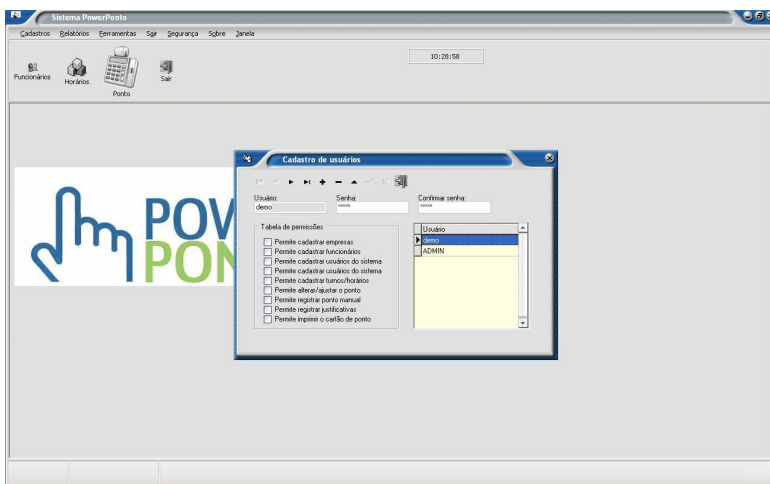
Sistema PowerPonto

Cadastros Relatórios Ferramentas Sair Segurança Sobre Janela

10:28:58

Funcionários Horários Ponto Sair

POV
PON

Cadastro de usuários

Usuário:
demo

Senha:
*****

Confirmar senha:
*****

Tabela de permissões

Permite cadastrar empresas
Permite cadastrar funcionários
Permite cadastrar usuários do sistema
Permite cadastrar usuários do sistema
Permite cadastrar turnos/horários
Permite alterar/ajustar o ponto
Permite registrar ponto manual
Permite registrar justificativas
Permite imprimir o cartão de ponto

| Usuário |
|---|
| demo |
| ADMIN |